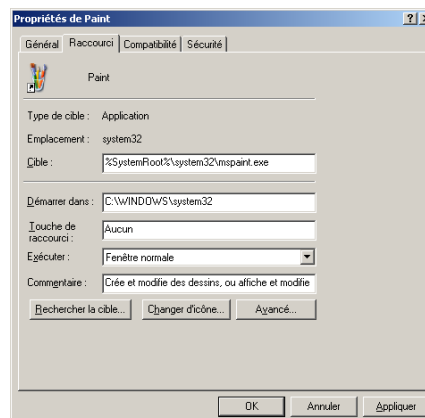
Propriétés de Paint

?

Général | Raccourci | Compatibilité | Sécurité

Paint

Type de cible : Application

Emplacement : system32

Cible : %SystemRoot%\system32\mspaint.exe

Démarrer dans : C:\WINDOWS\system32

Touche de raccourci : Aucun

Exécuter : Fenêtre normale

Commentaire : Crée et modifie des dessins, ou affiche et modifie

Rechercher la cible... | Changer d'icône... | Avancé...

OK | Annuler | Appliquer